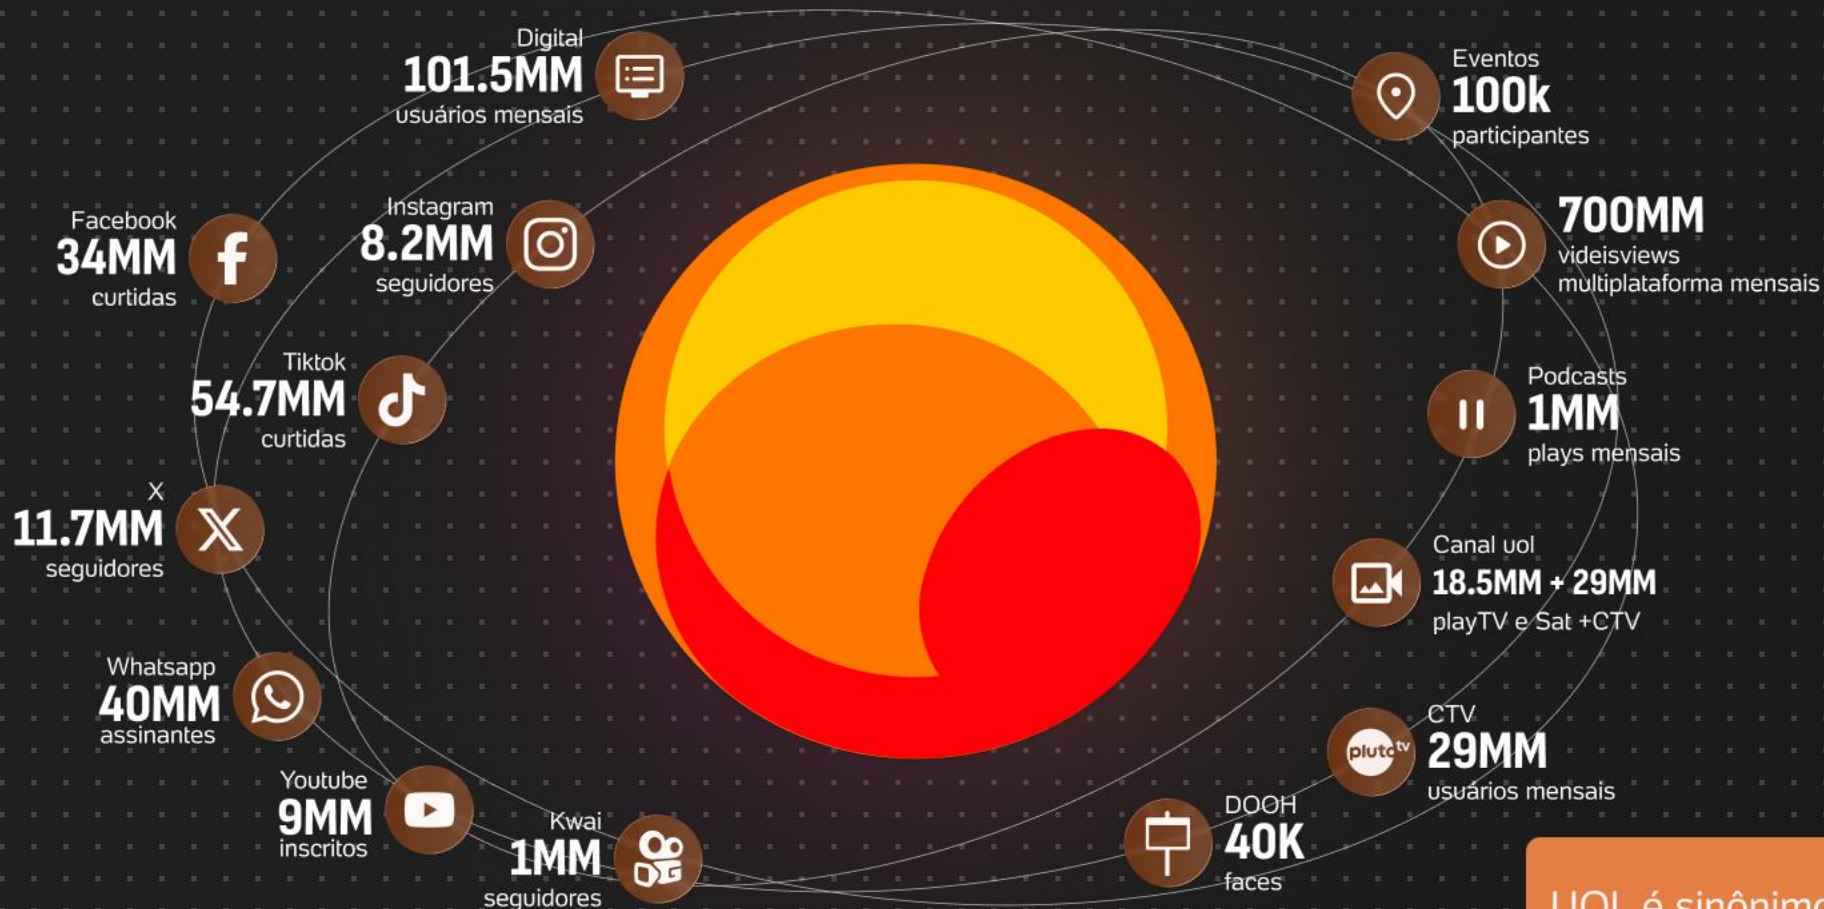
Digital
101.5MM
usuários mensais

Facebook
34MM
curtidas

Instagram
8.2MM
seguidores

Tiktok
54.7MM
curtidas

X
11.7MM
seguidores

Whatsapp
40MM
assinantes

Youtube
9MM
inscritos

Kwai
1MM
seguidores

Eventos
100k
participantes

700MM
videisviews
multiplataforma mensais

Podcasts
1MM
plays mensais

Canal uol
18.5MM + 29MM
playTV e Sat +CTV

CTV
29MM
usuários mensais

DOOH
40K
faces

pluto tv

UOL é sinônimo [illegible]